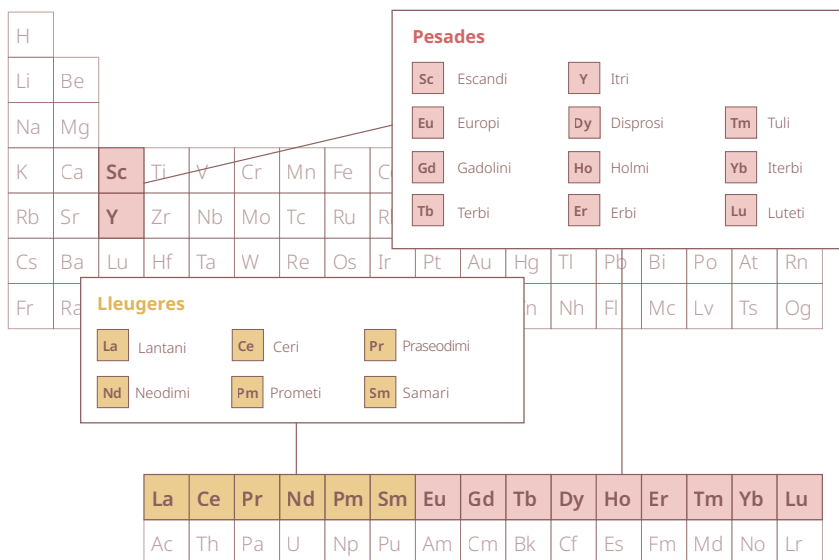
H
Li Be
Na Mg
K Ca Sc Ti V Cr Mn Fe C
Rb Sr Y Zr Nb Mo Tc Ru R
Cs Ba Lu Hf Ta W Re Os Ir Pt Au Hg Tl Pb Bi Po At Rn
Fr Ra n Nh Fl Mc Lv Ts Og

Pesades

| | | | | | |
|---|---|---|---|---|---|
| Sc | Escandi | Y | Itri | | |
| Eu | Europi | Dy | Disprosi | Tm | Tuli |
| Gd | Gadolini | Ho | Holmi | Yb | Iterbi |
| Tb | Terbi | Er | Erbi | Lu | Luteti |

Lleugeres

| | | | | | |
|---|---|---|---|---|---|
| La | Lantani | Ce | Ceri | Pr | Praseodimi |
| Nd | Neodimi | Pm | Prometi | Sm | Samari |

| La | Ce | Pr | Nd | Pm | Sm | Eu | Gd | Tb | Dy | Ho | Er | Tm | Yb | Lu |
|---|---|---|---|---|---|---|---|---|---|---|---|---|---|---|
| Ac | Th | Pa | U | Np | Pu | Am | Cm | Bk | Cf | Es | Fm | Md | No | Lr |